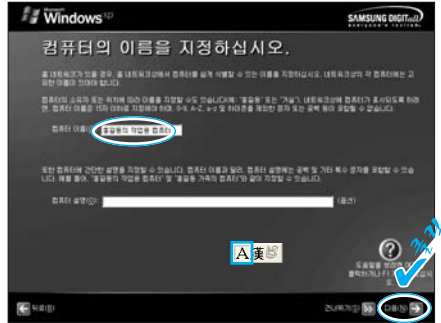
Microsoft Windows xp

SAMSUNG DIGITall everyone's invited

컴퓨터의 이름을 지정하십시오.

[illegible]

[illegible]

컴퓨터 이름: 홍길동의 작업용 컴퓨터

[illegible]

컴퓨터 설명(D): (옵션)

A 漢

도움말을 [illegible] 클릭하거나 F1 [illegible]

뒤로(B)

건너뛰기(S)

다음(N)

크릭